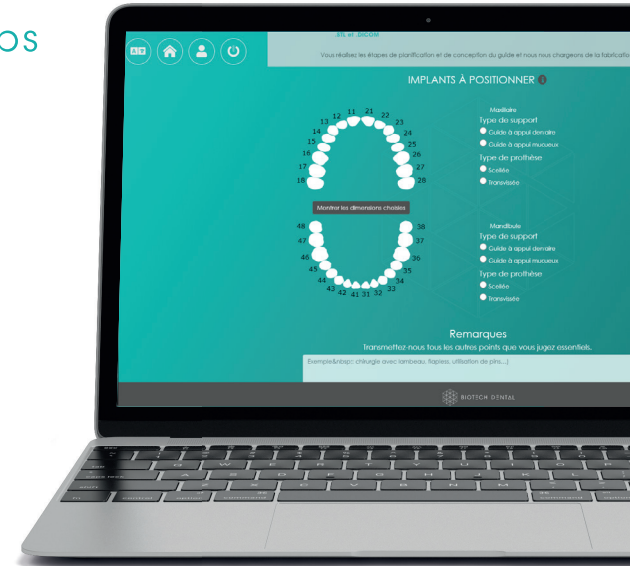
OS

STL et DICOM

Vous réalisez les étapes de planification et de conception du guide et nous nous chargeons de la fabricatio

IMPLANTS À POSITIONNER

11 21 12 22 13 23 14 24 15 25 16 26 17 27 18 28

Montrer les dimensions choisies

48 38 47 37 46 36 45 35 44 34 43 33 42 41 31 32

Maxillaire
Type de support
Guide à appui dentaire
Guide à appui muqueux
Type de prothèse
Scellée
Transvissée

Mandibule
Type de support
Guide à appui dentaire
Guide à appui muqueux
Type de prothèse
Scellée
Transvissée

Remarques
Transmettez-nous tous les autres points que vous jugez essentiels.

Exemple&nbsp;: chirurgie avec lambeau, flapless, utilisation de pins,...)

BIOTECH DENTAL